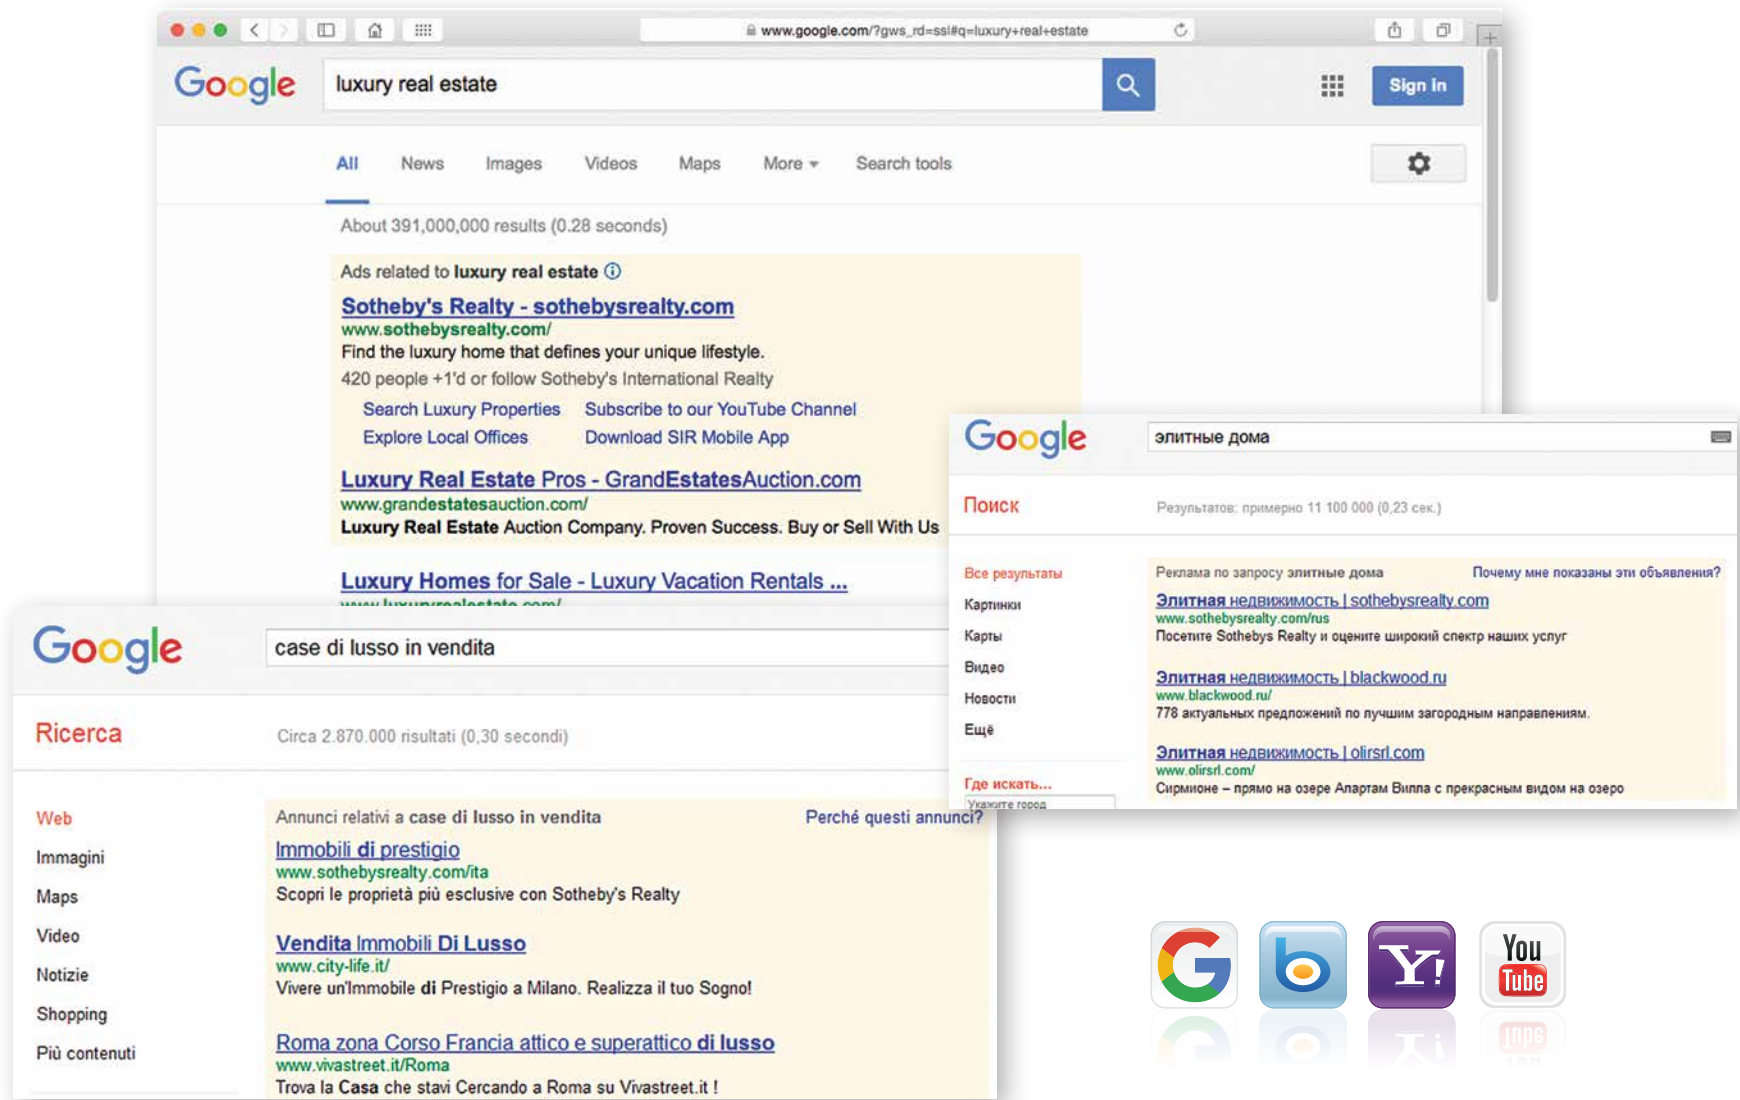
www.google.com/?gws_rd=ssl#q=luxury+real+estate

Google

luxury real estate

Sign in

All News Images Videos Maps More ▾ Search tools

About 391,000,000 results (0.28 seconds)

Ads related to **luxury real estate** ⓘ

**Sotheby's Realty - sothebysrealty.com**
www.sothebysrealty.com/
Find the luxury home that defines your unique lifestyle.
420 people +1'd or follow Sotheby's International Realty

Search Luxury Properties Subscribe to our YouTube Channel
Explore Local Offices Download SIR Mobile App

**Luxury Real Estate** Pros - GrandEstatesAuction.com
www.grandestatesauction.com/
**Luxury Real Estate** Auction Company. Proven Success. Buy or Sell With Us

**Luxury Homes** for Sale - **Luxury** Vacation Rentals ...

Google

элитные дома

Поиск

Результатов: примерно 11 100 000 (0,23 сек.)

Все результаты
Картинки
Карты
Видео
Новости
Ещё

Где искать...
Укажите город

Реклама по запросу **элитные дома** Почему мне показаны эти объявления?

**Элитная** недвижимость | sothebysrealty.com
www.sothebysrealty.com/rus
Посетите Sothebys Realty и оцените широкий спектр наших услуг

**Элитная** недвижимость | blackwood.ru
www.blackwood.ru/
778 актуальных предложений по лучшим загородным направлениям.

**Элитная** недвижимость | olirsrl.com
www.olirsrl.com/
Сирмионе – прямо на озере Апартам Вилла с прекрасным видом на озеро

Google

case di lusso in vendita

Ricerca

Circa 2.870.000 risultati (0,30 secondi)

Web
Immagini
Maps
Video
Notizie
Shopping
Più contenuti

Annunci relativi a **case di lusso in vendita** Perché questi annunci?

Immobili **di prestigio**
www.sothebysrealty.com/ita
Scopri le proprietà più esclusive con Sotheby's Realty

**Vendita** Immobili **Di Lusso**
www.city-life.it/
Vivere un'Immobile **di** Prestigio a Milano. Realizza il tuo Sogno!

Roma zona Corso Francia attico e superattico **di lusso**
www.vivastreet.it/Roma
Trova la **Casa** che stavi Cercando a Roma su Vivastreet.it !

Y!
You Tube